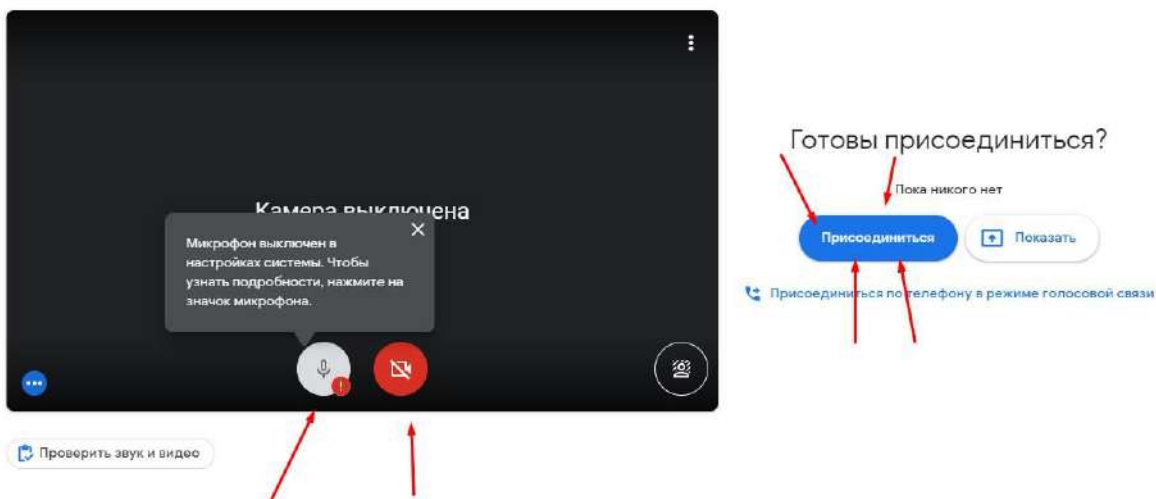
Камера выключена

Микрофон выключен в настройках системы. Чтобы узнать подробности, нажмите на значок микрофона.

Проверить звук и видео

Готовы присоединиться?

Пока никого нет

Присоединиться

Показать

Присоединиться по телефону в режиме голосовой связи